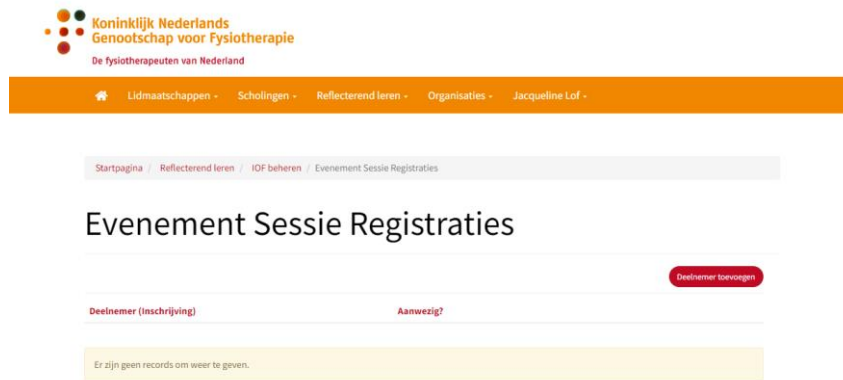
Koninklijk Nederlands Genootschap voor Fysiotherapie
De fysiotherapeuten van Nederland

Lidmaatschappen ▾ Scholingen ▾ Reflecterend leren ▾ Organisaties ▾ Jacqueline Lof ▾

Startpagina / Reflecterend leren / IOF beheren / Evenement Sessie Registraties

Evenement Sessie Registraties

Deelnemer toevoegen

| Deelnemer (Inschrijving) | Aanwezig? |
|---|---|

Er zijn geen records om weer te geven.